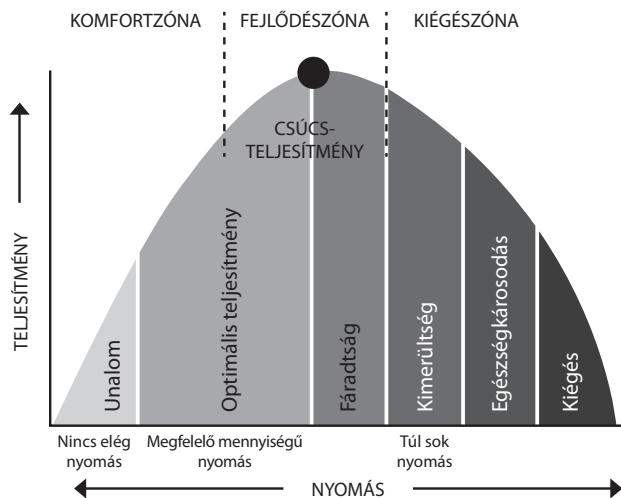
KOMFORTZÓNA FEJLŐDÉSZÓNA KIÉGÉSZÓNA

CSÚCS-TELJESÍTMÉNY

TELJESÍTMÉNY

Unalom

Optimális teljesítmény

Fáradtság

Kimerültség

Egészségkárosodás

Kiégés

Nincs elég nyomás

Megfelelő mennyiségű nyomás

Túl sok nyomás

NYOMÁS